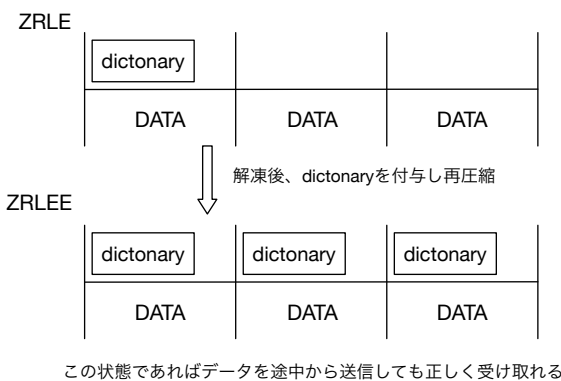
ZRLE

dictonary

| DATA | DATA | DATA |
|---|---|---|

解凍後、dictonaryを付与し再圧縮

ZRLEE

| dictonary | dictonary | dictonary |
|---|---|---|
| DATA | DATA | DATA |

この状態であればデータを途中から送信しても正しく受け取れる